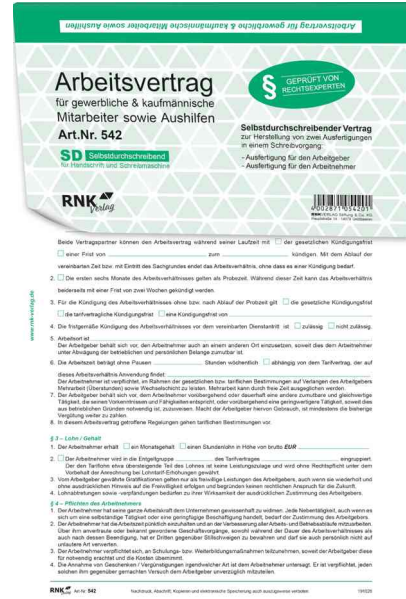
Arbeitsvertrag für gewerbliche & kaufmännische Mitarbeiter sowie Aushilfen

Arbeitsvertrag
für gewerbliche & kaufmännische Mitarbeiter sowie Aushilfen
Art.Nr. 542

§ GEPRÜFT VON RECHTSEXPERTEN

SD Selbstdurchschreibend
für Handschrift und Schreibmaschine

Selbstdurchschreibender Vertrag
zur Herstellung von zwei Ausfertigungen in einem Schreibvorgang:
- Ausfertigung für den Arbeitgeber
- Ausfertigung für den Arbeitnehmer

RNK Verlag

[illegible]

Beide Vertragspartner können den Arbeitsvertrag während seiner Laufzeit mit ☐ der gesetzlichen Kündigungsfrist ☐ einer Frist von ______ zum ______ kündigen. Mit dem Ablauf der vereinbarten Zeit bzw. mit Eintritt des Sachgrundes endet das Arbeitsverhältnis, ohne dass es einer Kündigung bedarf.

2. ☐ Die ersten sechs Monate des Arbeitsverhältnisses gelten als Probezeit. Während dieser Zeit kann das Arbeitsverhältnis beiderseits mit einer Frist von zwei Wochen gekündigt werden.

3. Für die Kündigung des Arbeitsverhältnisses ohne bzw. nach Ablauf der Probezeit gilt ☐ die gesetzliche Kündigungsfrist ☐ die tarifvertragliche Kündigungsfrist ☐ eine Kündigungsfrist von ______

4. Die fristgemäße Kündigung des Arbeitsverhältnisses vor dem vereinbarten Dienstantritt ist ☐ zulässig ☐ nicht zulässig.

5. Arbeitsort ist ______
Der Arbeitgeber behält sich vor, den Arbeitnehmer auch an einem anderen Ort einzusetzen, soweit dies dem Arbeitnehmer unter Abwägung der betrieblichen und persönlichen Belange zumutbar ist.

6. Die Arbeitszeit beträgt ohne Pausen ______ Stunden wöchentlich ☐ abhängig von dem Tarifvertrag, der auf dieses Arbeitsverhältnis Anwendung findet: ______
Der Arbeitnehmer ist verpflichtet, im Rahmen der gesetzlichen bzw. tariflichen Bestimmungen auf Verlangen des Arbeitgebers Mehrarbeit (Überstunden) sowie Wechselschicht zu leisten. Mehrarbeit kann durch freie Zeit ausgeglichen werden.

7. Der Arbeitgeber behält sich vor, dem Arbeitnehmer vorübergehend oder dauerhaft eine andere zumutbare und gleichwertige Tätigkeit, die seinen Vorkenntnissen und Fähigkeiten entspricht, oder vorübergehend eine geringwertigere Tätigkeit, soweit dies aus betrieblichen Gründen notwendig ist, zuzuweisen. Macht der Arbeitgeber hiervon Gebrauch, ist mindestens die bisherige Vergütung weiter zu zahlen.

8. In diesem Arbeitsvertrag getroffene Regelungen gehen tariflichen Bestimmungen vor.

§ 3 – Lohn / Gehalt

1. Der Arbeitnehmer erhält ☐ ein Monatsgehalt ☐ einen Stundenlohn in Höhe von brutto EUR ______
☐ Der Arbeitnehmer wird in die Entgeltgruppe ______ des Tarifvertrages ______ eingruppiert. Der den Tariflohn übersteigende Teil des Lohnes ist keine Leistungszulage und wird ohne Rechtspflicht unter dem Vorbehalt der Anrechnung bei Lohntarif-Erhöhungen gewährt.

3. Vom Arbeitgeber gewährte Gratifikationen gelten nur als freiwillige Leistungen des Arbeitgebers, auch wenn sie wiederholt und ohne ausdrücklichen Hinweis auf die Freiwilligkeit erfolgen und begründen keinen rechtlichen Anspruch für die Zukunft.

4. Lohnabtretungen sowie -verpfändungen bedürfen zu ihrer Wirksamkeit der ausdrücklichen Zustimmung des Arbeitgebers.

§ 4 – Pflichten des Arbeitnehmers

1. Der Arbeitnehmer hat seine ganze Arbeitskraft dem Unternehmen gewissenhaft zu widmen. Jede Nebentätigkeit, auch wenn es sich um eine selbständige Tätigkeit oder eine geringfügige Beschäftigung handelt, bedarf der Zustimmung des Arbeitgebers.

2. Der Arbeitnehmer hat die Arbeitszeit pünktlich einzuhalten und an der Verbesserung aller Arbeits- und Betriebsabläufe mitzuarbeiten. Über ihm anvertraute oder bekannt gewordene Geschäftsvorgänge, sowohl während der Dauer des Arbeitsverhältnisses als auch nach dessen Beendigung, hat er Dritten gegenüber Stillschweigen zu bewahren und darf sie auch persönlich nicht auf unlautere Art verwerten.

3. Der Arbeitnehmer verpflichtet sich, an Schulungs- bzw. Weiterbildungsmaßnahmen teilzunehmen, soweit der Arbeitgeber diese für notwendig erachtet und die Kosten übernimmt.

4. Die Annahme von Geschenken / Vergünstigungen irgendwelcher Art ist dem Arbeitnehmer untersagt. Er ist verpflichtet, jeden solchen ihm gegenüber gemachten Versuch dem Arbeitgeber unverzüglich mitzuteilen.

www.rnk-verlag.de

RNK Art.Nr. 542 Nachdruck, Abschrift, Kopieren und elektronische Speicherung auch auszugsweise verboten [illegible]